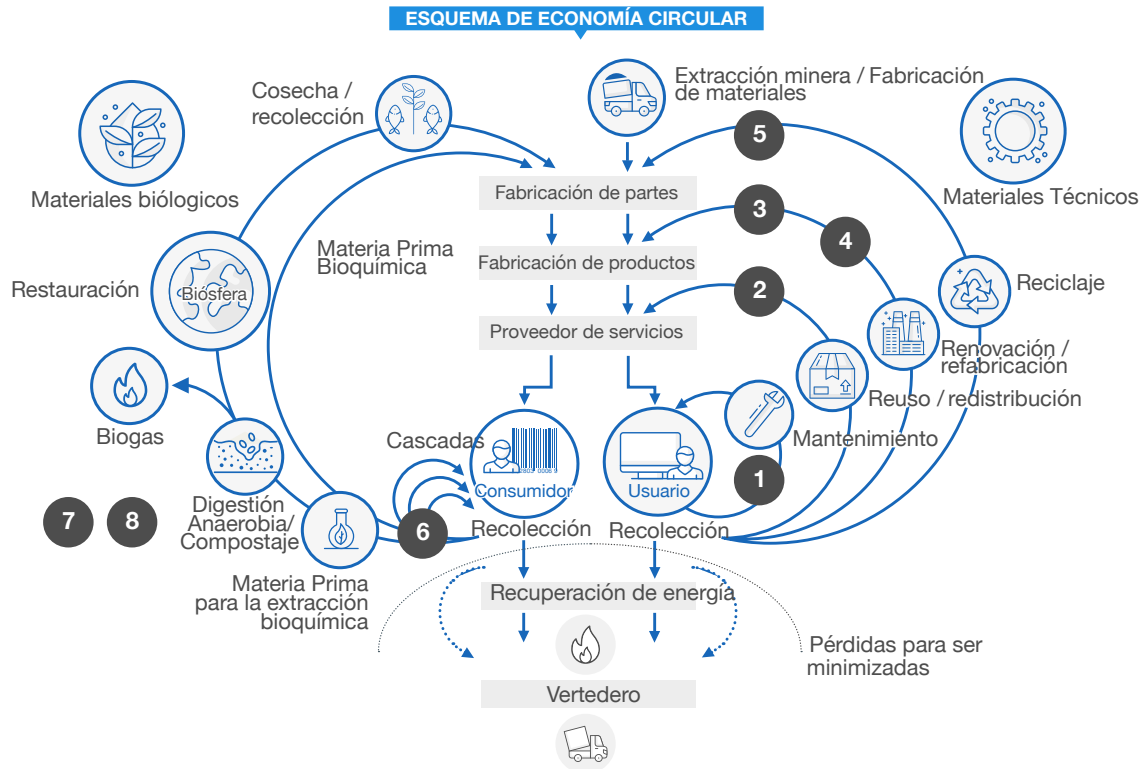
ESQUEMA DE ECONOMÍA CIRCULAR

Cosecha / recolección

Extracción minera / Fabricación de materiales

5

Materiales biológicos

Materiales Técnicos

Fabricación de partes

3

4

Materia Prima Bioquímica

Fabricación de productos

Restauración

Biosfera

2

Reciclaje

Proveedor de servicios

Renovación / refabricación

Biogas

Reuso / redistribución

Mantenimiento

Cascadas

Consumidor

Usuario

1

Digestión Anaerobia/ Compostaje

7

8

6

Recolección

Recolección

Materia Prima para la extracción bioquímica

Recuperación de energía

Pérdidas para ser minimizadas

Vertedero